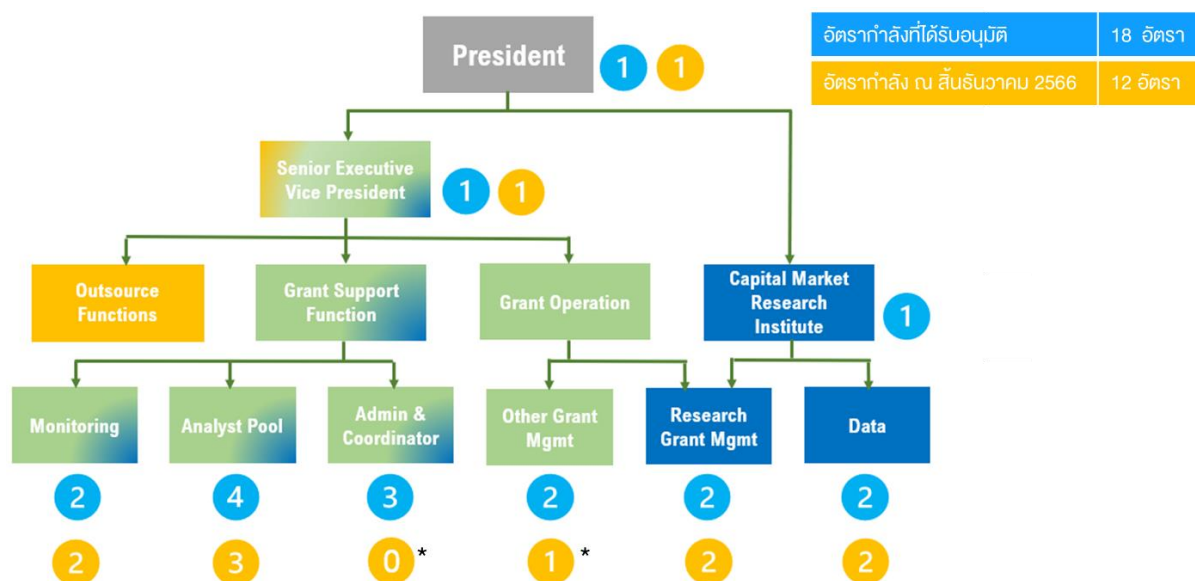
| อัตรากำลังที่ได้รับอนุมัติ | 18 อัตรา |
|---|---|
| อัตรากำลัง ณ สิ้นธันวาคม 2566 | 12 อัตรา |

President 1 1

Senior Executive Vice President 1 1

Outsource Functions

Grant Support Function

Grant Operation

Capital Market Research Institute 1

Monitoring 2 2

Analyst Pool 4 3

Admin & Coordinator 3 0*

Other Grant Mgmt 2 1*

Research Grant Mgmt 2 2

Data 2 2